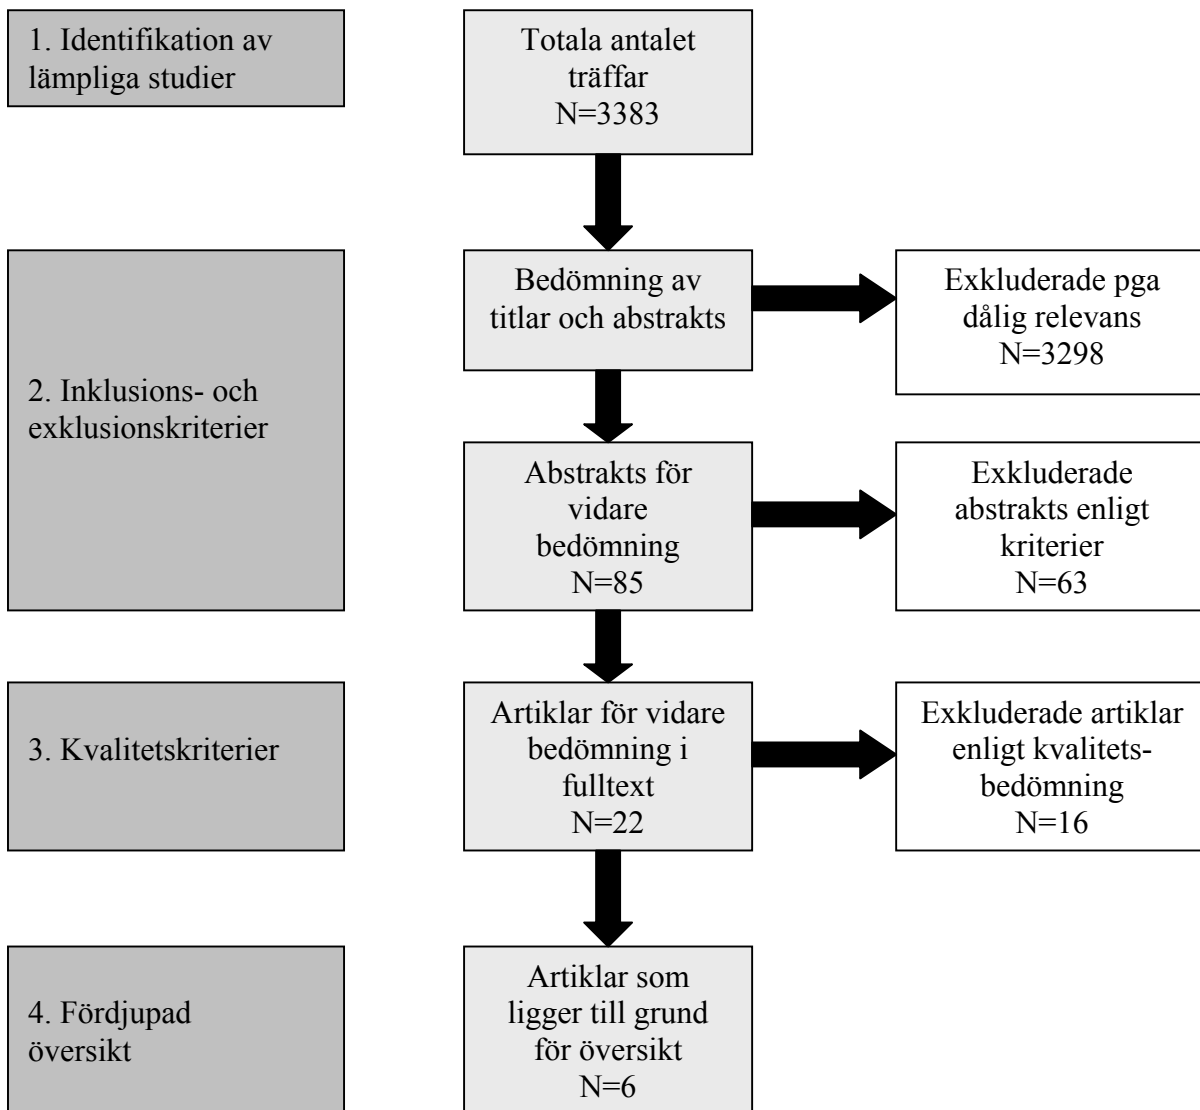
1. Identifikation av lämpliga studier

Totala antalet träffar
N=3383

2. Inklusions- och exklusionskriterier

Bedömning av titlar och abstrakts

Exkluderade pga dålig relevans
N=3298

Abstrakts för vidare bedömning
N=85

Exkluderade abstrakts enligt kriterier
N=63

3. Kvalitetskriterier

Artiklar för vidare bedömning i fulltext
N=22

Exkluderade artiklar enligt kvalitetsbedömning
N=16

4. Fördjupad översikt

Artiklar som ligger till grund för översikt
N=6